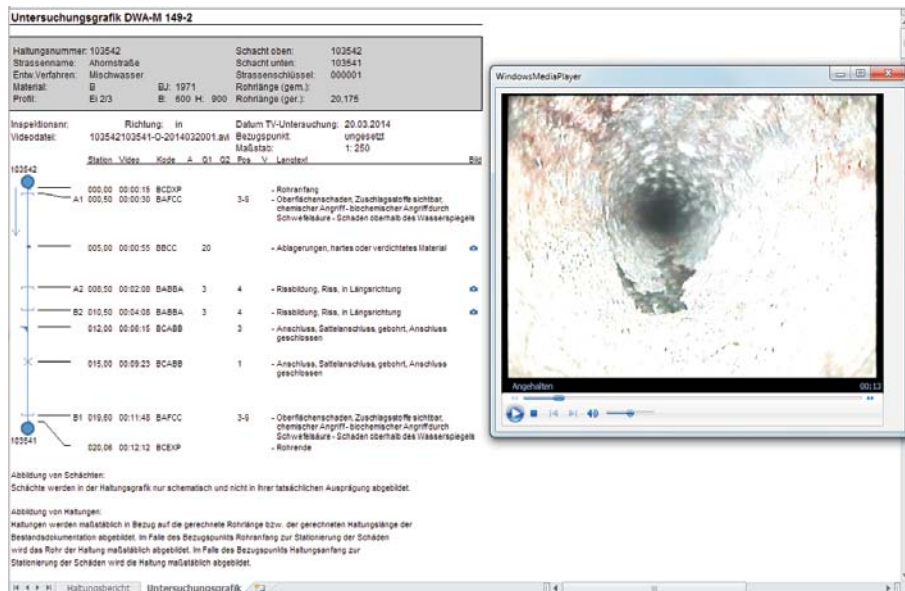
Untersuchungsgrafik DWA-M 149-2

| | | | |
|---|---|---|---|
| Haltungsnummer: | 103542 | Schacht oben: | 103542 |
| Strassenname: | Ahornstraße | Schacht unten: | 103541 |
| Entw.Verfahren: | Mischwasser | Strassenschlüssel: | 000001 |
| Material: | B BJ: 1971 | Rohrlänge (gem.): | |
| Profil: | Ei 2/3 B: 600 H: 900 | Rohrlänge (ger.): | 20,175 |

Inspektionsnr: Richtung: in Datum TV-Untersuchung: 20.03.2014
Videodatei: 103542103541-O-2014032001.avi Bezugspunkt: ungesetzt
Maßstab: 1: 250

103542

| | Station | Video | Kode | A | Q1 | Q2 | Pos. | V | Langtext | Bild |
|---|---|---|---|---|---|---|---|---|---|---|
| | 000,00 | 00:00:15 | BCDXP | | | | | | - Rohranfang | |
| A1 | 000,50 | 00:00:30 | BAFCC | | | | 3-9 | | - Oberflächenschaden, Zuschlagsstoffe sichtbar, chemischer Angriff- biochemischer Angriff durch Schwefelsäure - Schaden oberhalb des Wasserspiegels | |
| | 005,00 | 00:00:55 | BBCC | | 20 | | | | - Ablagerungen, hartes oder verdichtetes Material | |
| A2 | 008,50 | 00:02:08 | BABBA | | 3 | | 4 | | - Rissbildung, Riss, in Längsrichtung | |
| B2 | 010,50 | 00:04:08 | BABBA | | 3 | | 4 | | - Rissbildung, Riss, in Längsrichtung | |
| | 012,00 | 00:06:15 | BCABB | | | | 3 | | - Anschluss, Sattelanschluss, gebohrt, Anschluss geschlossen | |
| | 015,00 | 00:09:23 | BCABB | | | | 1 | | - Anschluss, Sattelanschluss, gebohrt, Anschluss geschlossen | |
| B1 | 019,60 | 00:11:48 | BAFCC | | | | 3-9 | | - Oberflächenschaden, Zuschlagsstoffe sichtbar, chemischer Angriff- biochemischer Angriff durch Schwefelsäure - Schaden oberhalb des Wasserspiegels | |
| | 020,06 | 00:12:12 | BCEXP | | | | | | - Rohrende | |

103541

Abbildung von Schächten:
Schächte werden in der Haltungsgrafik nur schematisch und nicht in ihrer tatsächlichen Ausprägung abgebildet.

Abbildung von Haltungen:
Haltungen werden maßstäblich in Bezug auf die gerechnete Rohrlänge bzw. der gerechneten Haltungslänge der Bestandsdokumentation abgebildet. Im Falle des Bezugspunkts Rohranfang zur Stationierung der Schäden wird das Rohr der Haltung maßstäblich abgebildet. Im Falle des Bezugspunkts Haltungsanfang zur Stationierung der Schäden wird die Haltung maßstäblich abgebildet.

Haltungsbericht Untersuchungsgrafik

WindowsMediaPlayer
Angehalten 00:13